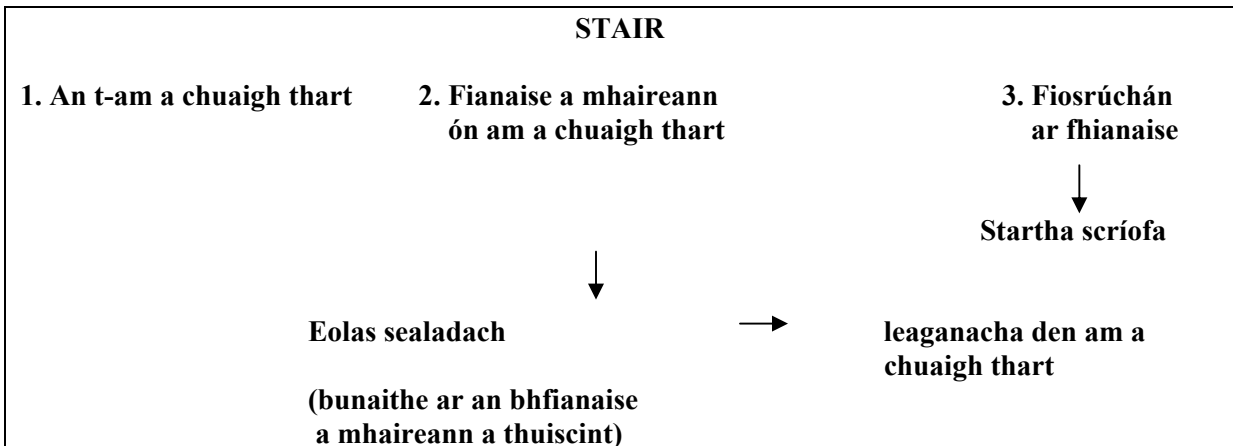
STAIR

1. An t-am a chuaigh thart

2. Fianaise a mhaireann ón am a chuaigh thart

3. Fiosrúchán ar fhianaise

Startha scríofa

Eolas sealadach

(bunaithe ar an bhfianaise a mhaireann a thuiscint)

leaganacha den am a chuaigh thart